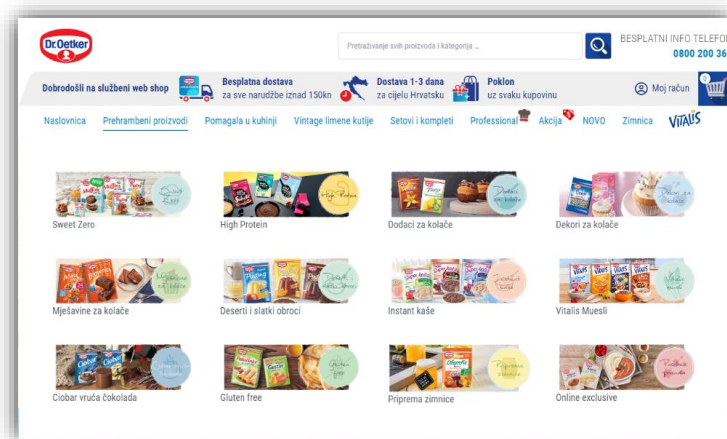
Dr.Oetker

Pretraživanje svih proizvoda i kategorija ...

BESPLATNI INFO TELEFO
0800 200 36

Dobrodošli na službeni web shop

Besplatna dostava
za sve narudžbe iznad 150kn

Dostava 1-3 dana
za cijelu Hrvatsku

Poklon
uz svaku kupovinu

Moj račun

0

Naslovnica
Prehrambeni proizvodi
Pomagala u kuhinji
Vintage limene kutije
Setovi i kompleti
Professional
Akcija
NOVO
Zimnica
VITALIS

Sweet Zero
High Protein
Dodaci za kolače
Dekori za kolače

Mješavine za kolače
Deserti i slatki obroci
Instant kaše
Vitalis Muesli

Ciobar vruća čokolada
Gluten free
Priprema zimnice
Online exclusive